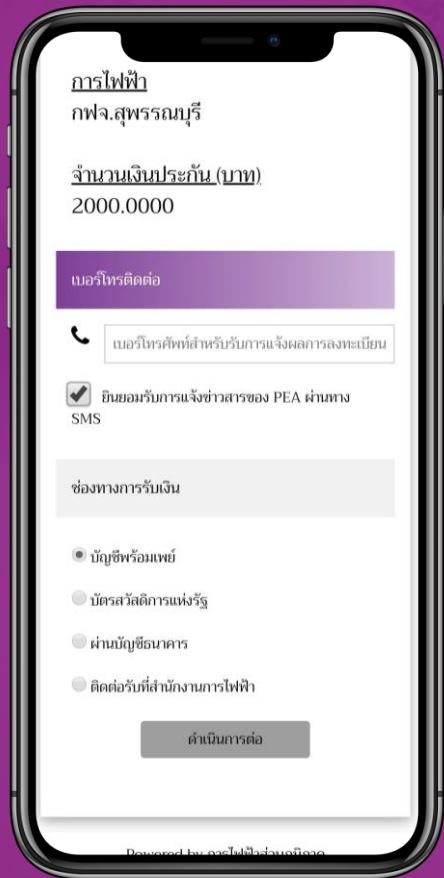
การไฟฟ้า
กฟจ.สุพรรณบุรี

จำนวนเงินประกัน (บาท)
2000.0000

เบอร์โทรติดต่อ

เบอร์โทรศัพท์สำหรับรับการแจ้งผลการลงทะเบียน

ยินยอมรับการแจ้งข่าวสารของ PEA ผ่านทาง SMS

ช่องทางการรับเงิน

บัญชีพร้อมเพย์

บัตรสวัสดิการแห่งรัฐ

ผ่านบัญชีธนาคาร

ติดต่อรับที่สำนักงานการไฟฟ้า

ดำเนินการต่อ

Powered by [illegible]